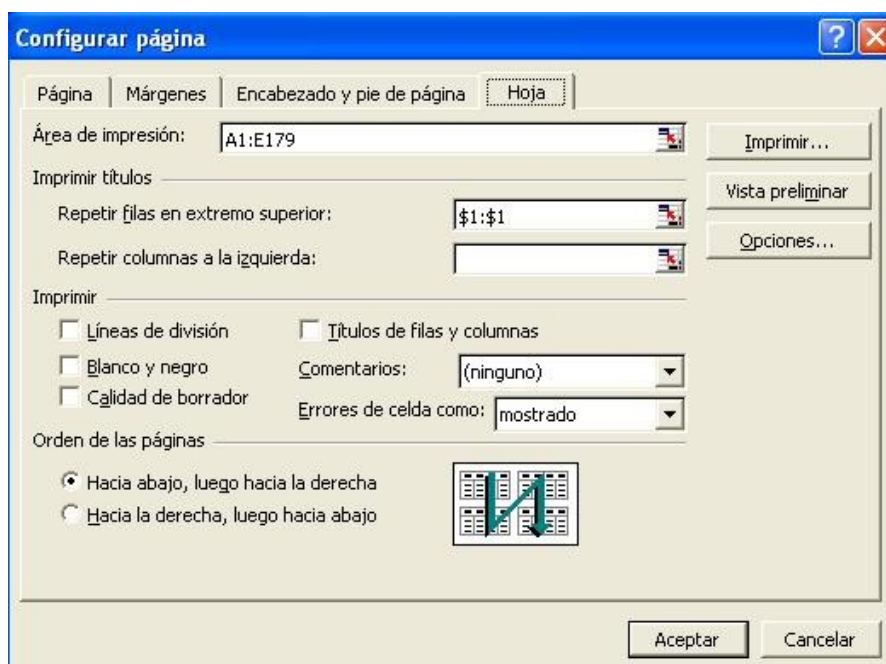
Configurar página

Página | Márgenes | Encabezado y pie de página | Hoja

Área de impresión: A1:E179

Imprimir...

Imprimir títulos

Vista preliminar

Repetir filas en extremo superior: \$1:\$1

Opciones...

Repetir columnas a la izquierda:

Imprimir

Líneas de división

Títulos de filas y columnas

Blanco y negro

Comentarios: (ninguno)

Calidad de borrador

Errores de celda como: mostrado

Orden de las páginas

Hacia abajo, luego hacia la derecha

Hacia la derecha, luego hacia abajo

Aceptar

Cancelar